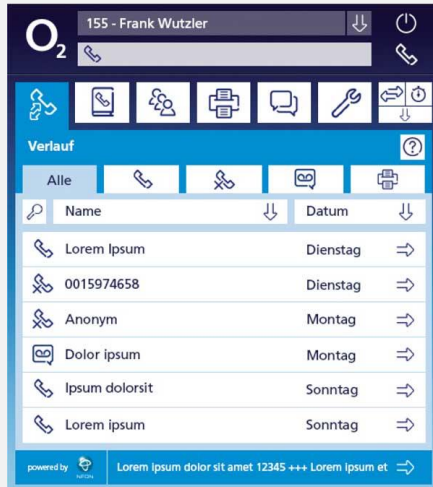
$O_2$

155 - Frank Wutzler

Verlauf

Alle

Name

Datum

Lorem Ipsum Dienstag

0015974658 Dienstag

Anonym Montag

Dolor ipsum Montag

Ipsum dolorsit Sonntag

Lorem ipsum Sonntag

powered by NFON

Lorem ipsum dolor sit amet 12345 +++ Lorem ipsum et